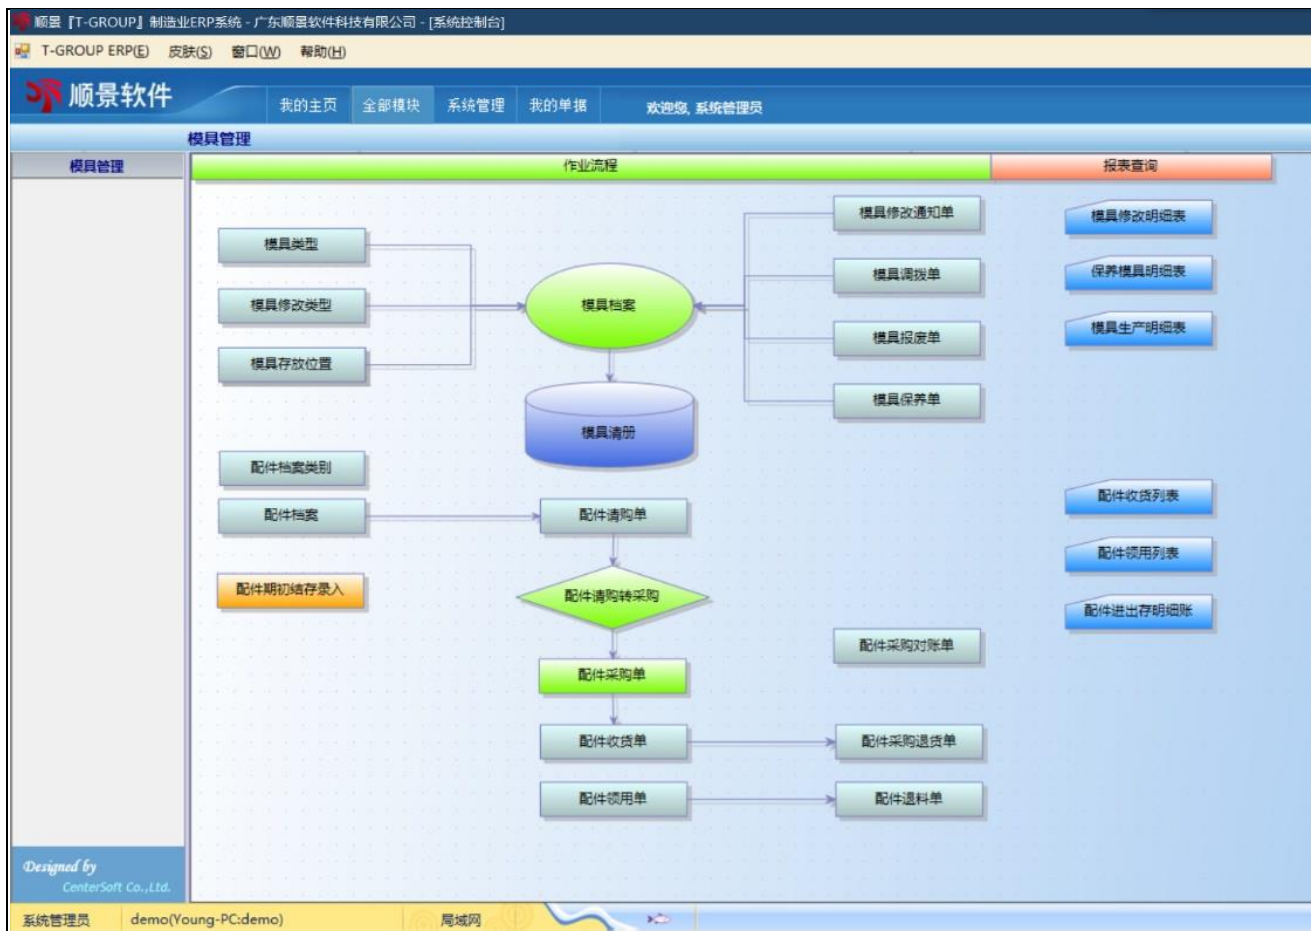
顺景『T-GROUP』制造业ERP系统 - 广东顺景软件科技有限公司 - [系统控制台]

T-GROUP ERP(E) 皮肤(S) 窗口(W) 帮助(H)

顺景软件

我的主页 全部模块 系统管理 我的单据 欢迎您, 系统管理员

模具管理

模具管理

作业流程

报表查询

模具类型

模具修改类型

模具存放位置

模具档案

模具清册

模具修改通知单

模具调拨单

模具报废单

模具保养单

模具修改明细表

保养模具明细表

模具生产明细表

配件档案类别

配件档案

配件请购单

配件期初结存录入

配件请购转采购

配件采购单

配件收货单

配件领用单

配件采购对账单

配件采购退货单

配件退料单

配件收货列表

配件领用列表

配件进出存明细账

Designed by CenterSoft Co.,Ltd.

系统管理员 demo(Young-PC:demo) 局域网